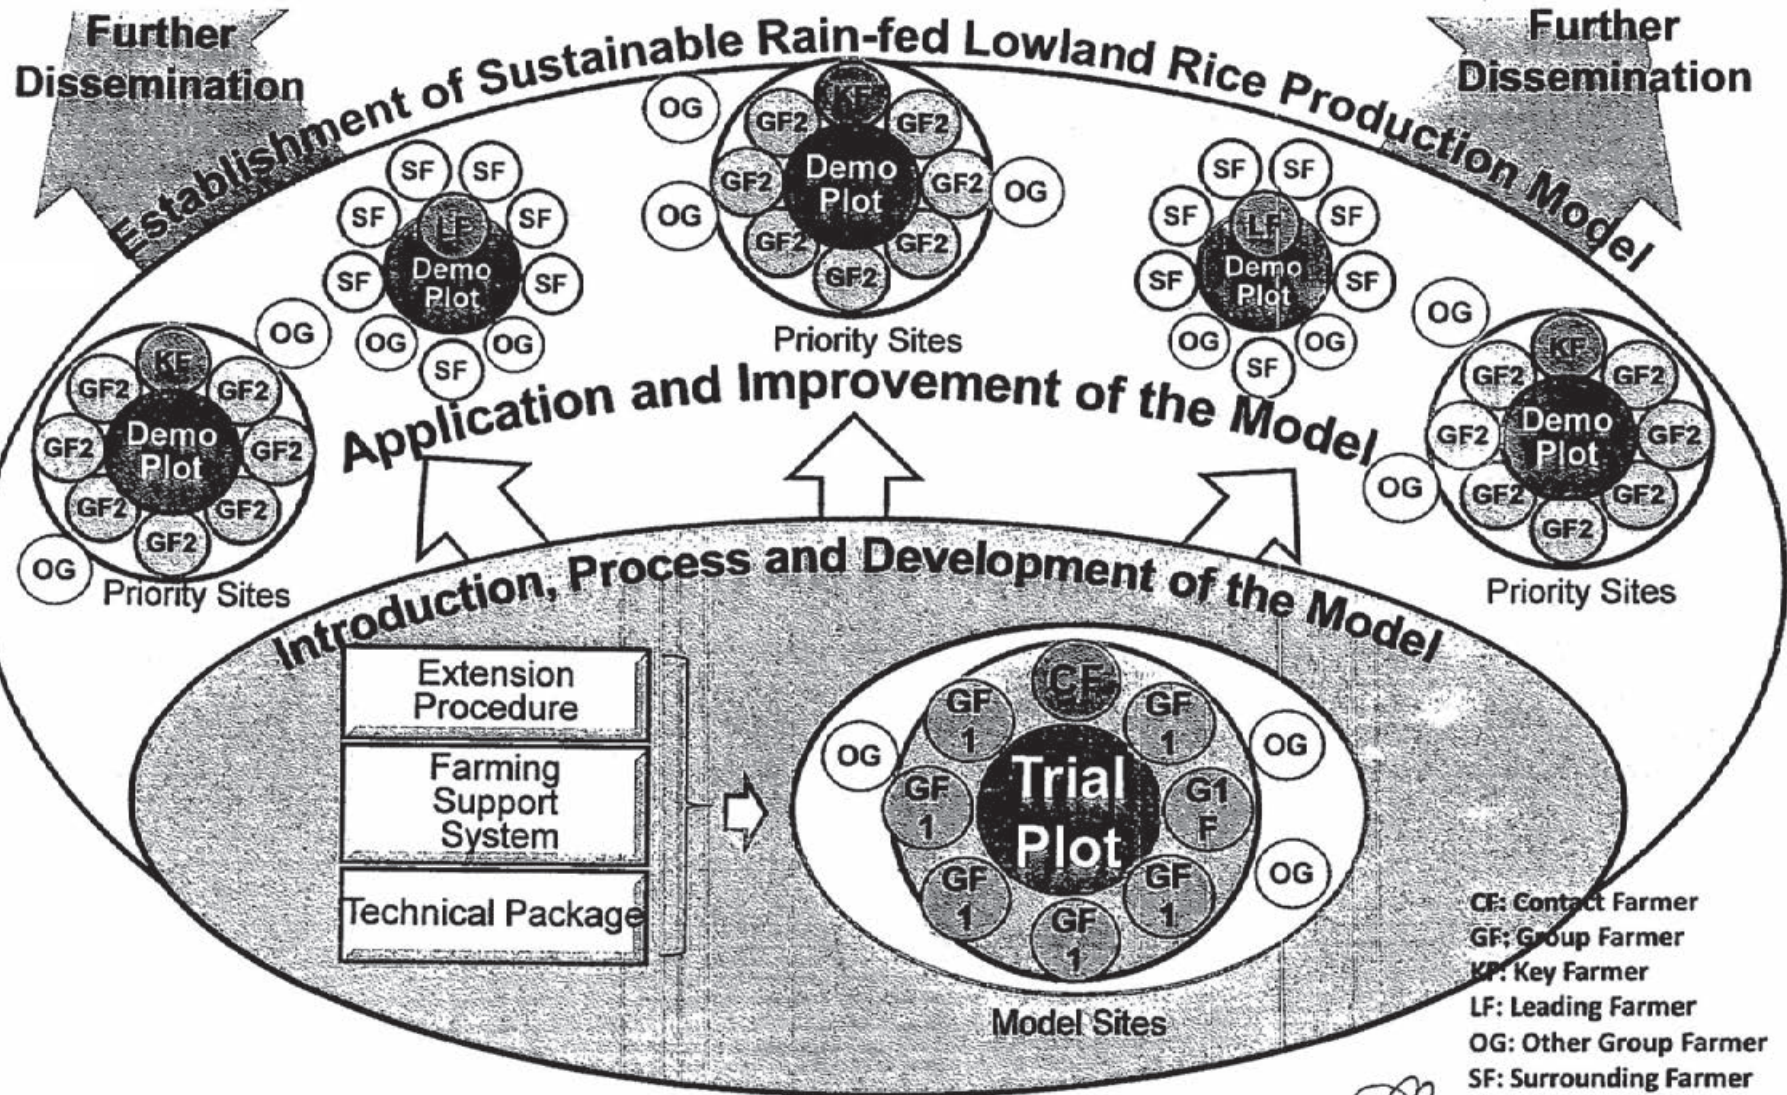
Further Dissemination

Further Dissemination

Establishment of Sustainable Rain-fed Lowland Rice Production Model

OG

KF

GF2

GF2

GF2

Demo Plot

GF2

OG

OG

GF2

GF2

GF2

Priority Sites

SF SF

SF

LF

SF

SF

Demo Plot

SF

OG

OG

OG

SF

SF SF

SF

LF

SF

SF

Demo Plot

SF

OG

OG

SF

OG

KF

GF2

GF2

GF2

Demo Plot

GF2

GF2

GF2

GF2

Priority Sites

OG

OG

KF

GF2

GF2

GF2

Demo Plot

GF2

GF2

GF2

GF2

OG

Priority Sites

Application and Improvement of the Model

Introduction, Process and Development of the Model

Extension Procedure

Farming Support System

Technical Package

CF

GF 1

GF 1

OG

OG

GF 1

Trial Plot

G1 F

GF 1

GF 1

OG

GF 1

Model Sites

CF: Contact Farmer
GF: Group Farmer
KF: Key Farmer
LF: Leading Farmer
OG: Other Group Farmer
SF: Surrounding Farmer